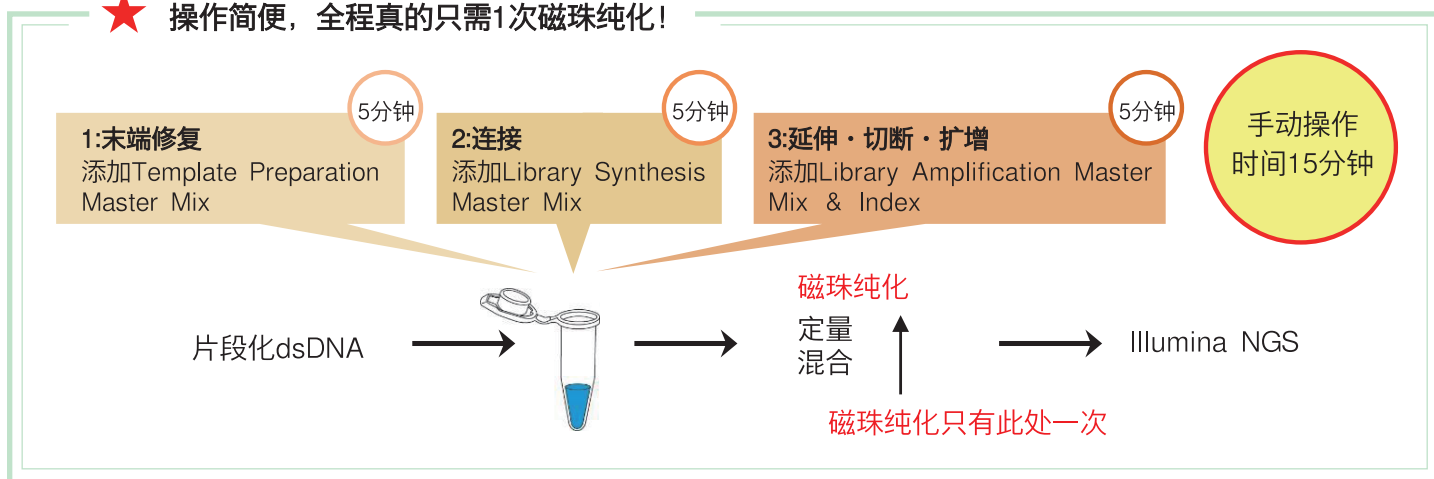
★ 操作简便，全程真的只需1次磁珠纯化！

5分钟
1:末端修复
添加Template Preparation Master Mix

5分钟
2:连接
添加Library Synthesis Master Mix

5分钟
3:延伸・切断・扩增
添加Library Amplification Master Mix & Index

手动操作
时间15分钟

片段化dsDNA

磁珠纯化
定量
混合

Illumina NGS

磁珠纯化只有此处一次